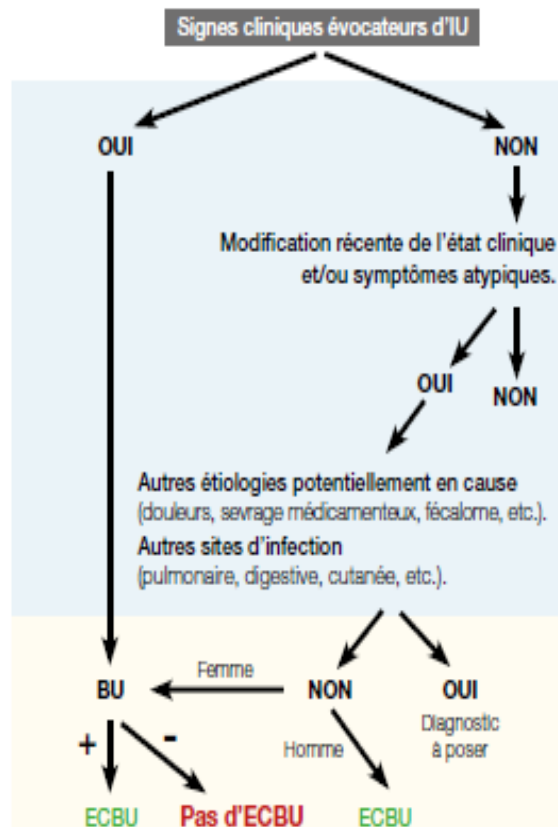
Signes cliniques évocateurs d'IU

OUI

NON

Modification récente de l'état clinique et/ou symptômes atypiques.

OUI

NON

Autres étiologies potentiellement en cause (douleurs, sevrage médicamenteux, fécalome, etc.).

Autres sites d'infection (pulmonaire, digestive, cutanée, etc.).

NON

OUI

Diagnostic à poser

Femme

BU

Homme

+

-

ECBU

Pas d'ECBU

ECBU